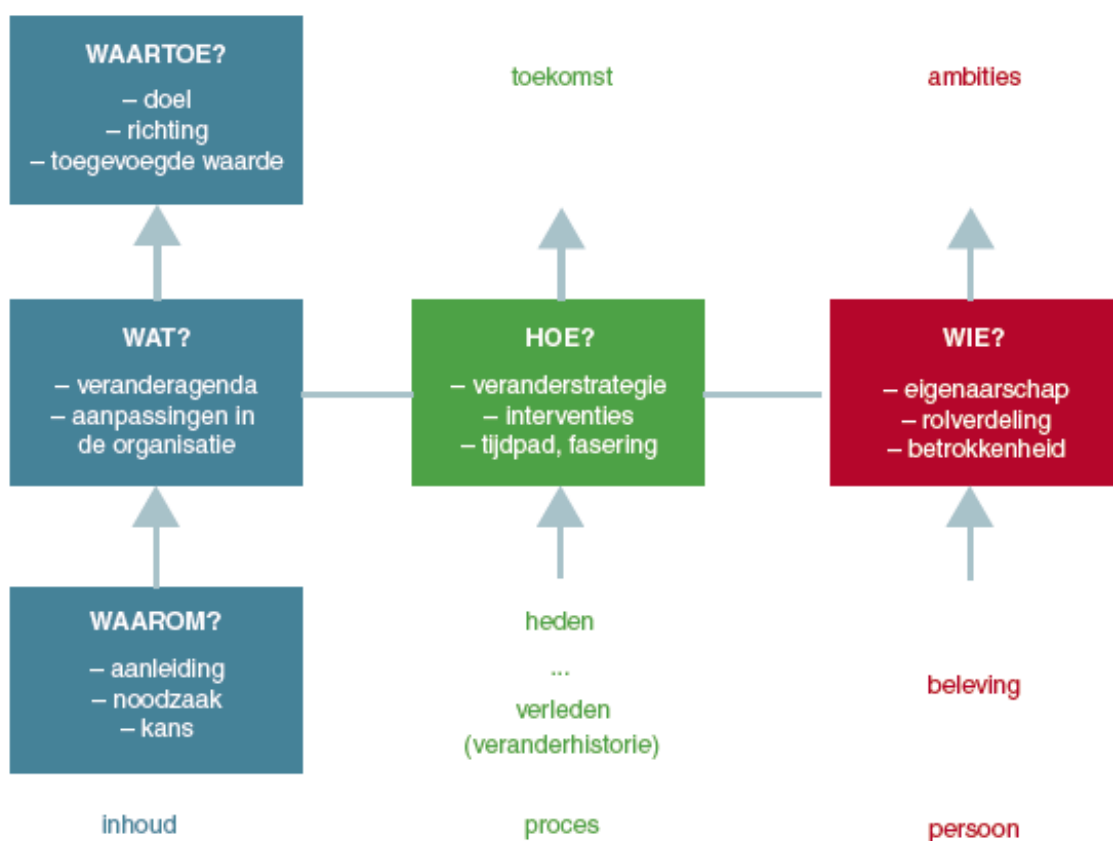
WAARTOE?
– doel
– richting
– toegevoegde waarde

toekomst

ambities

WAT?
– veranderagenda
– aanpassingen in de organisatie

HOE?
– veranderstrategie
– interventies
– tijdpad, fasering

WIE?
– eigenaarschap
– rolverdeling
– betrokkenheid

WAAROM?
– aanleiding
– noodzaak
– kans

heden
...
verleden
(veranderhistorie)

beleving

inhoud

proces

persoon